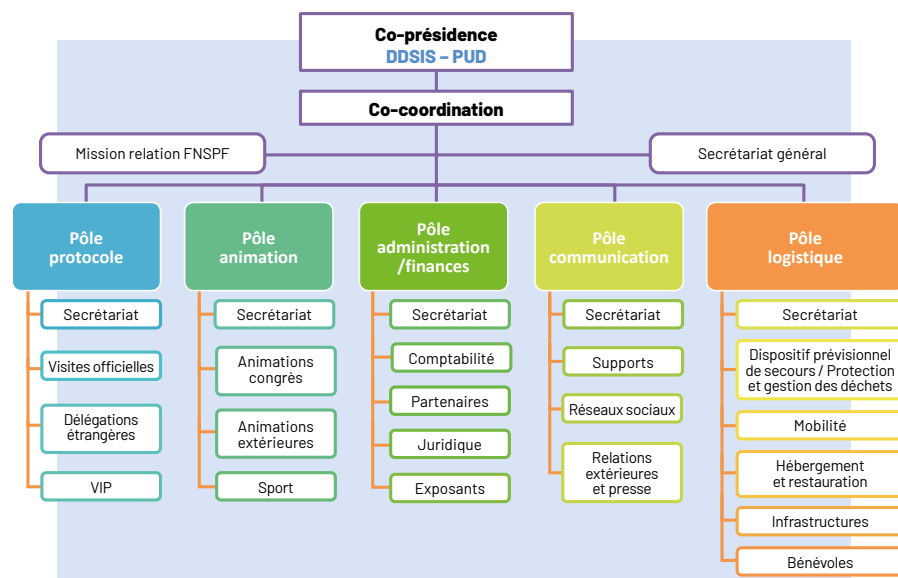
Co-présidence
DDSIS – PUD

Co-coordination

Mission relation FNSPF

Secrétariat général

Pôle protocole

Secrétariat

Visites officielles

Délégations étrangères

VIP

Pôle animation

Secrétariat

Animations congrès

Animations extérieures

Sport

Pôle administration /finances

Secrétariat

Comptabilité

Partenaires

Juridique

Exposants

Pôle communication

Secrétariat

Supports

Réseaux sociaux

Relations extérieures et presse

Pôle logistique

Secrétariat

Dispositif prévisionnel de secours / Protection et gestion des déchets

Mobilité

Hébergement et restauration

Infrastructures

Bénévoles